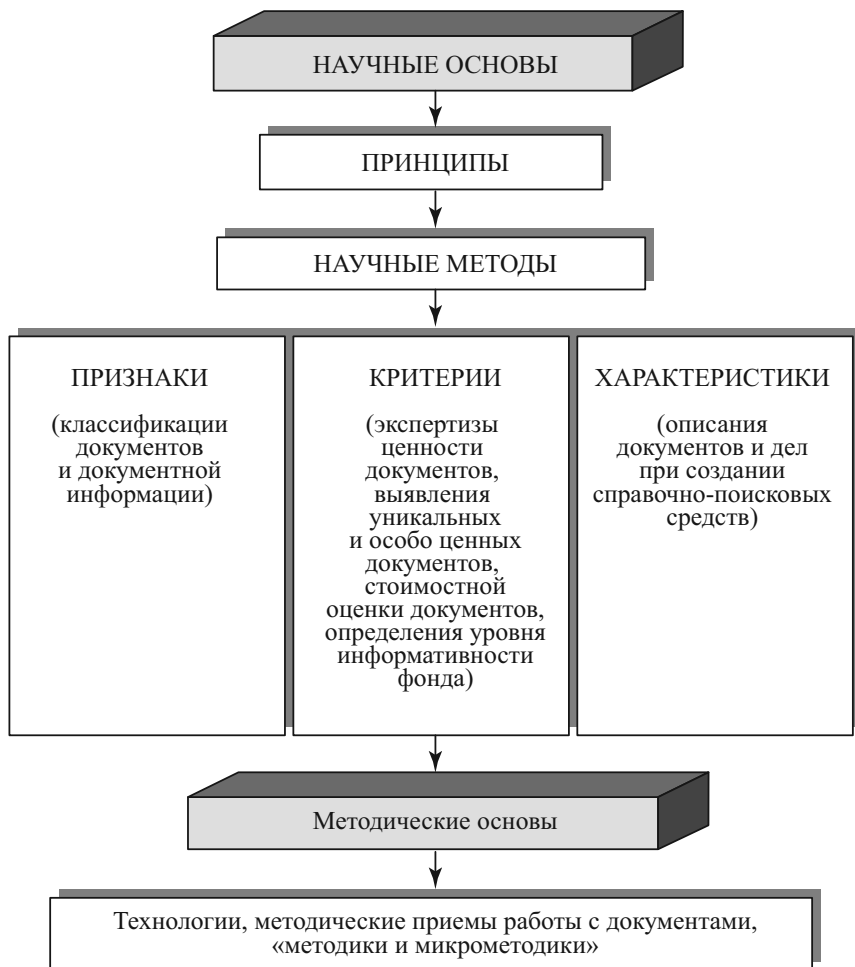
НАУЧНЫЕ ОСНОВЫ

ПРИНЦИПЫ

НАУЧНЫЕ МЕТОДЫ

ПРИЗНАКИ

(классификации документов и документной информации)

КРИТЕРИИ

(экспертизы ценности документов, выявления уникальных и особо ценных документов, стоимостной оценки документов, определения уровня информативности фонда)

ХАРАКТЕРИСТИКИ

(описания документов и дел при создании справочно-поисковых средств)

Методические основы

Технологии, методические приемы работы с документами, «методики и микрометодики»